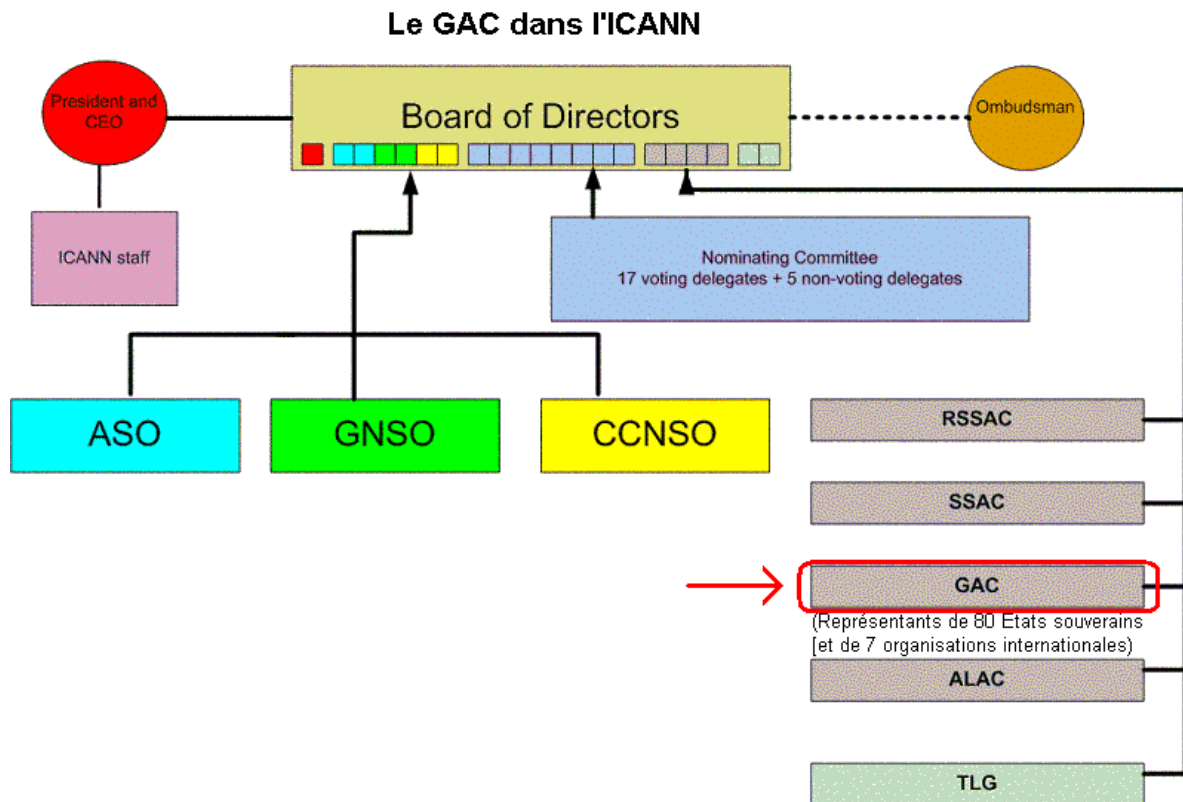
Le GAC dans l'ICANN

President and CEO

Board of Directors

Ombudsman

ICANN staff

Nominating Committee
17 voting delegates + 5 non-voting delegates

ASO

GNSO

CCNSO

RSSAC

SSAC

GAC

(Représentants de 80 États souverains [et de 7 organisations internationales)

ALAC

TLG